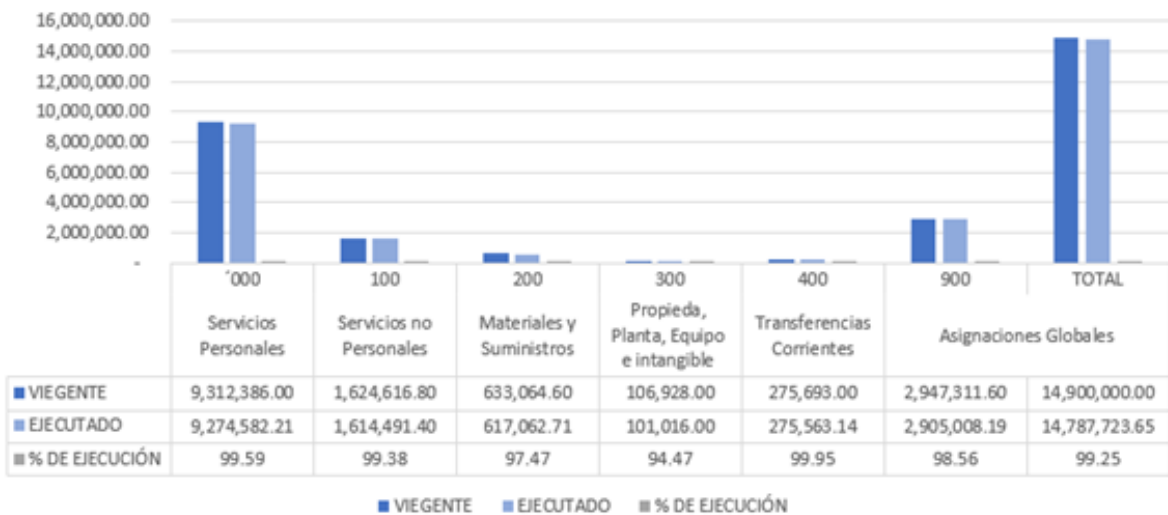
16,000,000.00
14,000,000.00
12,000,000.00
10,000,000.00
8,000,000.00
6,000,000.00
4,000,000.00
2,000,000.00
-

| | ´000 | 100 | 200 | 300 | 400 | 900 | TOTAL |
|---|---|---|---|---|---|---|---|
| | Servicios Personales | Servicios no Personales | Materiales y Suministros | Propieda, Planta, Equipo e intangible | Transferencias Corrientes | Asignaciones Globales | |
| VIEGENTE | 9,312,386.00 | 1,624,616.80 | 633,064.60 | 106,928.00 | 275,693.00 | 2,947,311.60 | 14,900,000.00 |
| EJECUTADO | 9,274,582.21 | 1,614,491.40 | 617,062.71 | 101,016.00 | 275,563.14 | 2,905,008.19 | 14,787,723.65 |
| % DE EJECUCIÓN | 99.59 | 99.38 | 97.47 | 94.47 | 99.95 | 98.56 | 99.25 |

VIEGENTE EJECUTADO % DE EJECUCIÓN